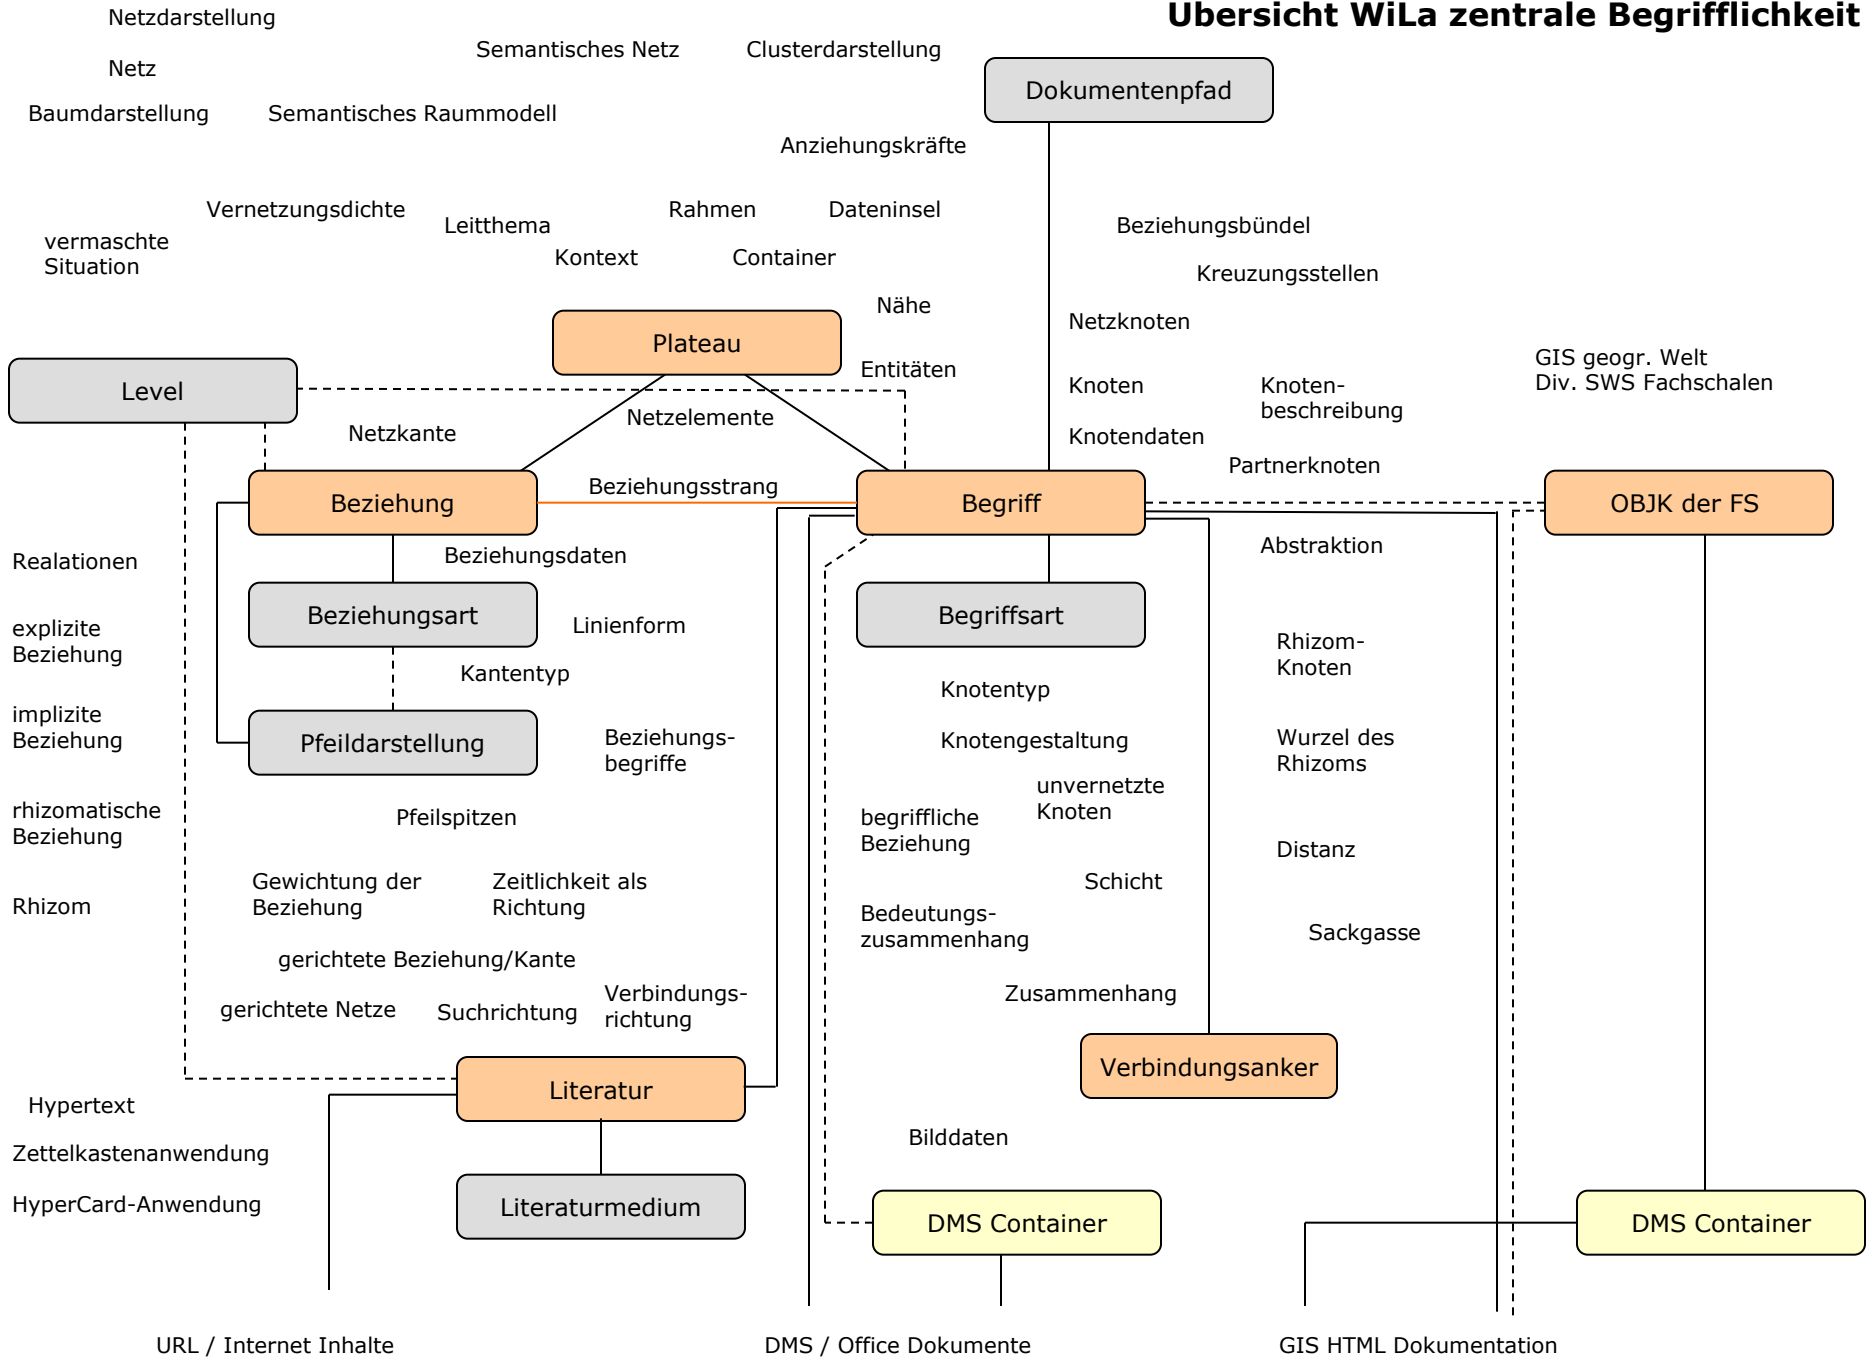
Übersicht WiLa zentrale Begrifflichkeit

Netzdarstellung

Semantisches Netz

Clusterdarstellung

Netz

Dokumentenpfad

Baumdarstellung

Semantisches Raummodell

Anziehungskräfte

Vernetzungsdichte

Leitthema

Rahmen

Dateninsel

vermaschte Situation

Kontext

Container

Beziehungsbündel

Kreuzungsstellen

Nähe

Netzknoten

Plateau

Entitäten

GIS geogr. Welt
Div. SWS Fachschalen

Level

Knoten

Knotenbeschreibung

Netzelemente

Netzkante

Knotendaten

Partnerknoten

Beziehungsstrang

Beziehung

Begriff

OBJK der FS

Realationen

Beziehungsdaten

Abstraktion

Beziehungsart

Begriffsart

Linienform

explizite Beziehung

Rhizom-Knoten

Kantentyp

Knotentyp

implizite Beziehung

Pfeildarstellung

Beziehungsbegriffe

Knotengestaltung

Wurzel des Rhizoms

unvernetzte Knoten

rhizomatische Beziehung

Pfeilspitzen

begriffliche Beziehung

Distanz

Gewichtung der Beziehung

Zeitlichkeit als Richtung

Schicht

Rhizom

Bedeutungszusammenhang

Sackgasse

gerichtete Beziehung/Kante

Verbindungsrichtung

Zusammenhang

gerichtete Netze

Suchrichtung

Verbindungsanker

Literatur

Hypertext

Bilddaten

Zettelkastenanwendung

HyperCard-Anwendung

Literaturmedium

DMS Container

DMS Container

URL / Internet Inhalte

DMS / Office Dokumente

GIS HTML Dokumentation